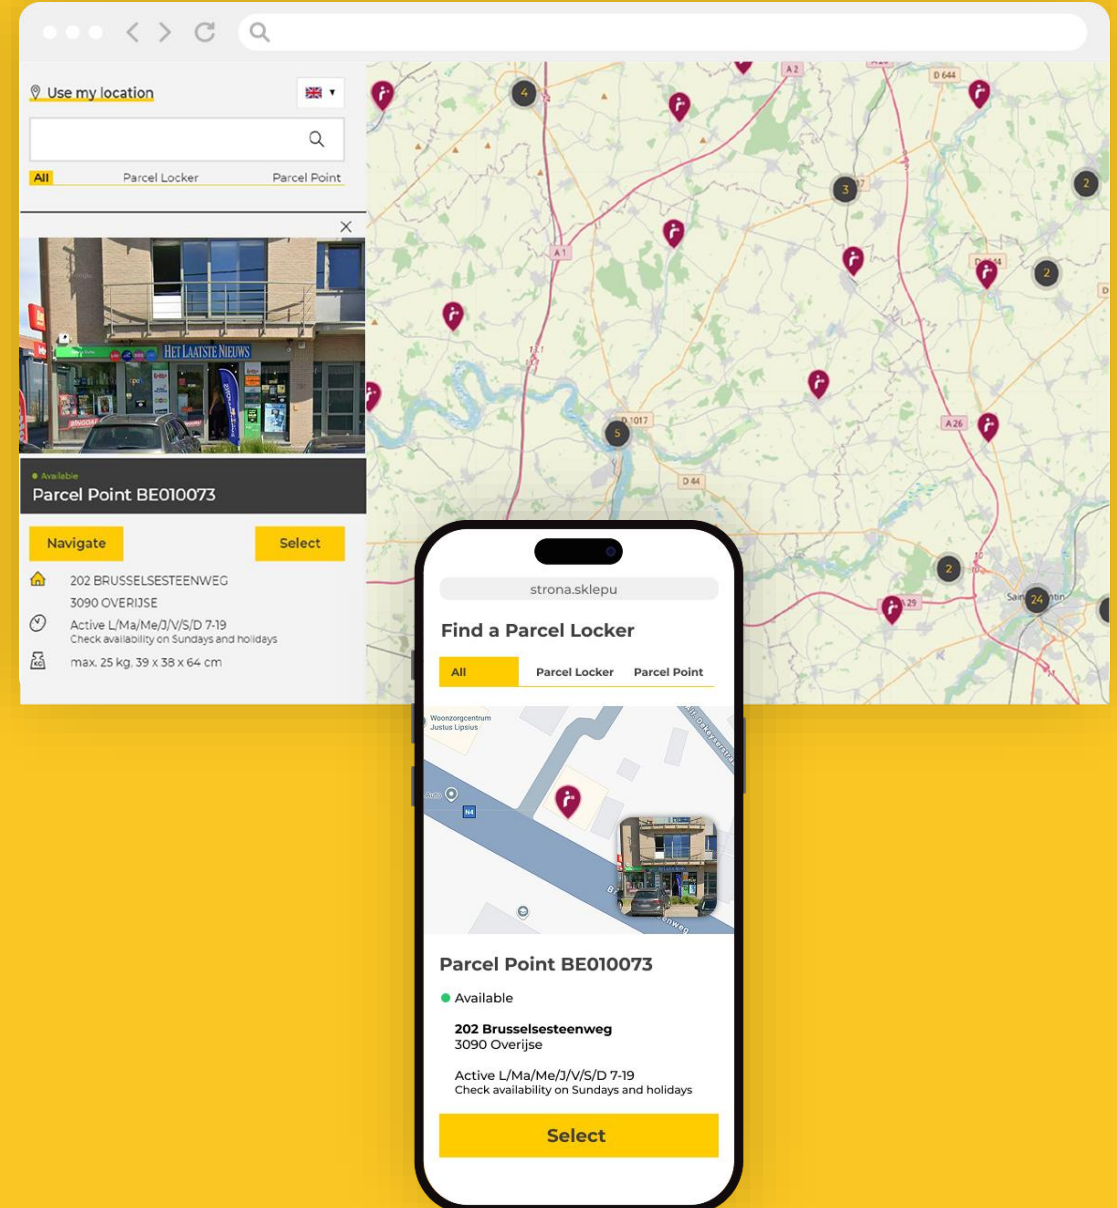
Use my location

All Parcel Locker Parcel Point

HET LAATSTE NIEUWS

Available
Parcel Point BE010073

Navigate Select

202 BRUSSELSESTEENWEG
3090 OVERIJSE

Active L/Ma/Me/J/V/S/D 7-19
Check availability on Sundays and holidays

max. 25 kg, 39 x 38 x 64 cm

4 A 2 D 644 3 2 A 1 2 5 D 1017 D 44 A 26 2 24 29

strona.sklepu

Find a Parcel Locker

All Parcel Locker Parcel Point

Woonzorgcentrum Justus Lipsius

N4

Parcel Point BE010073

Available

202 Brusselsesteenweg
3090 Overijse

Active L/Ma/Me/J/V/S/D 7-19
Check availability on Sundays and holidays

Select